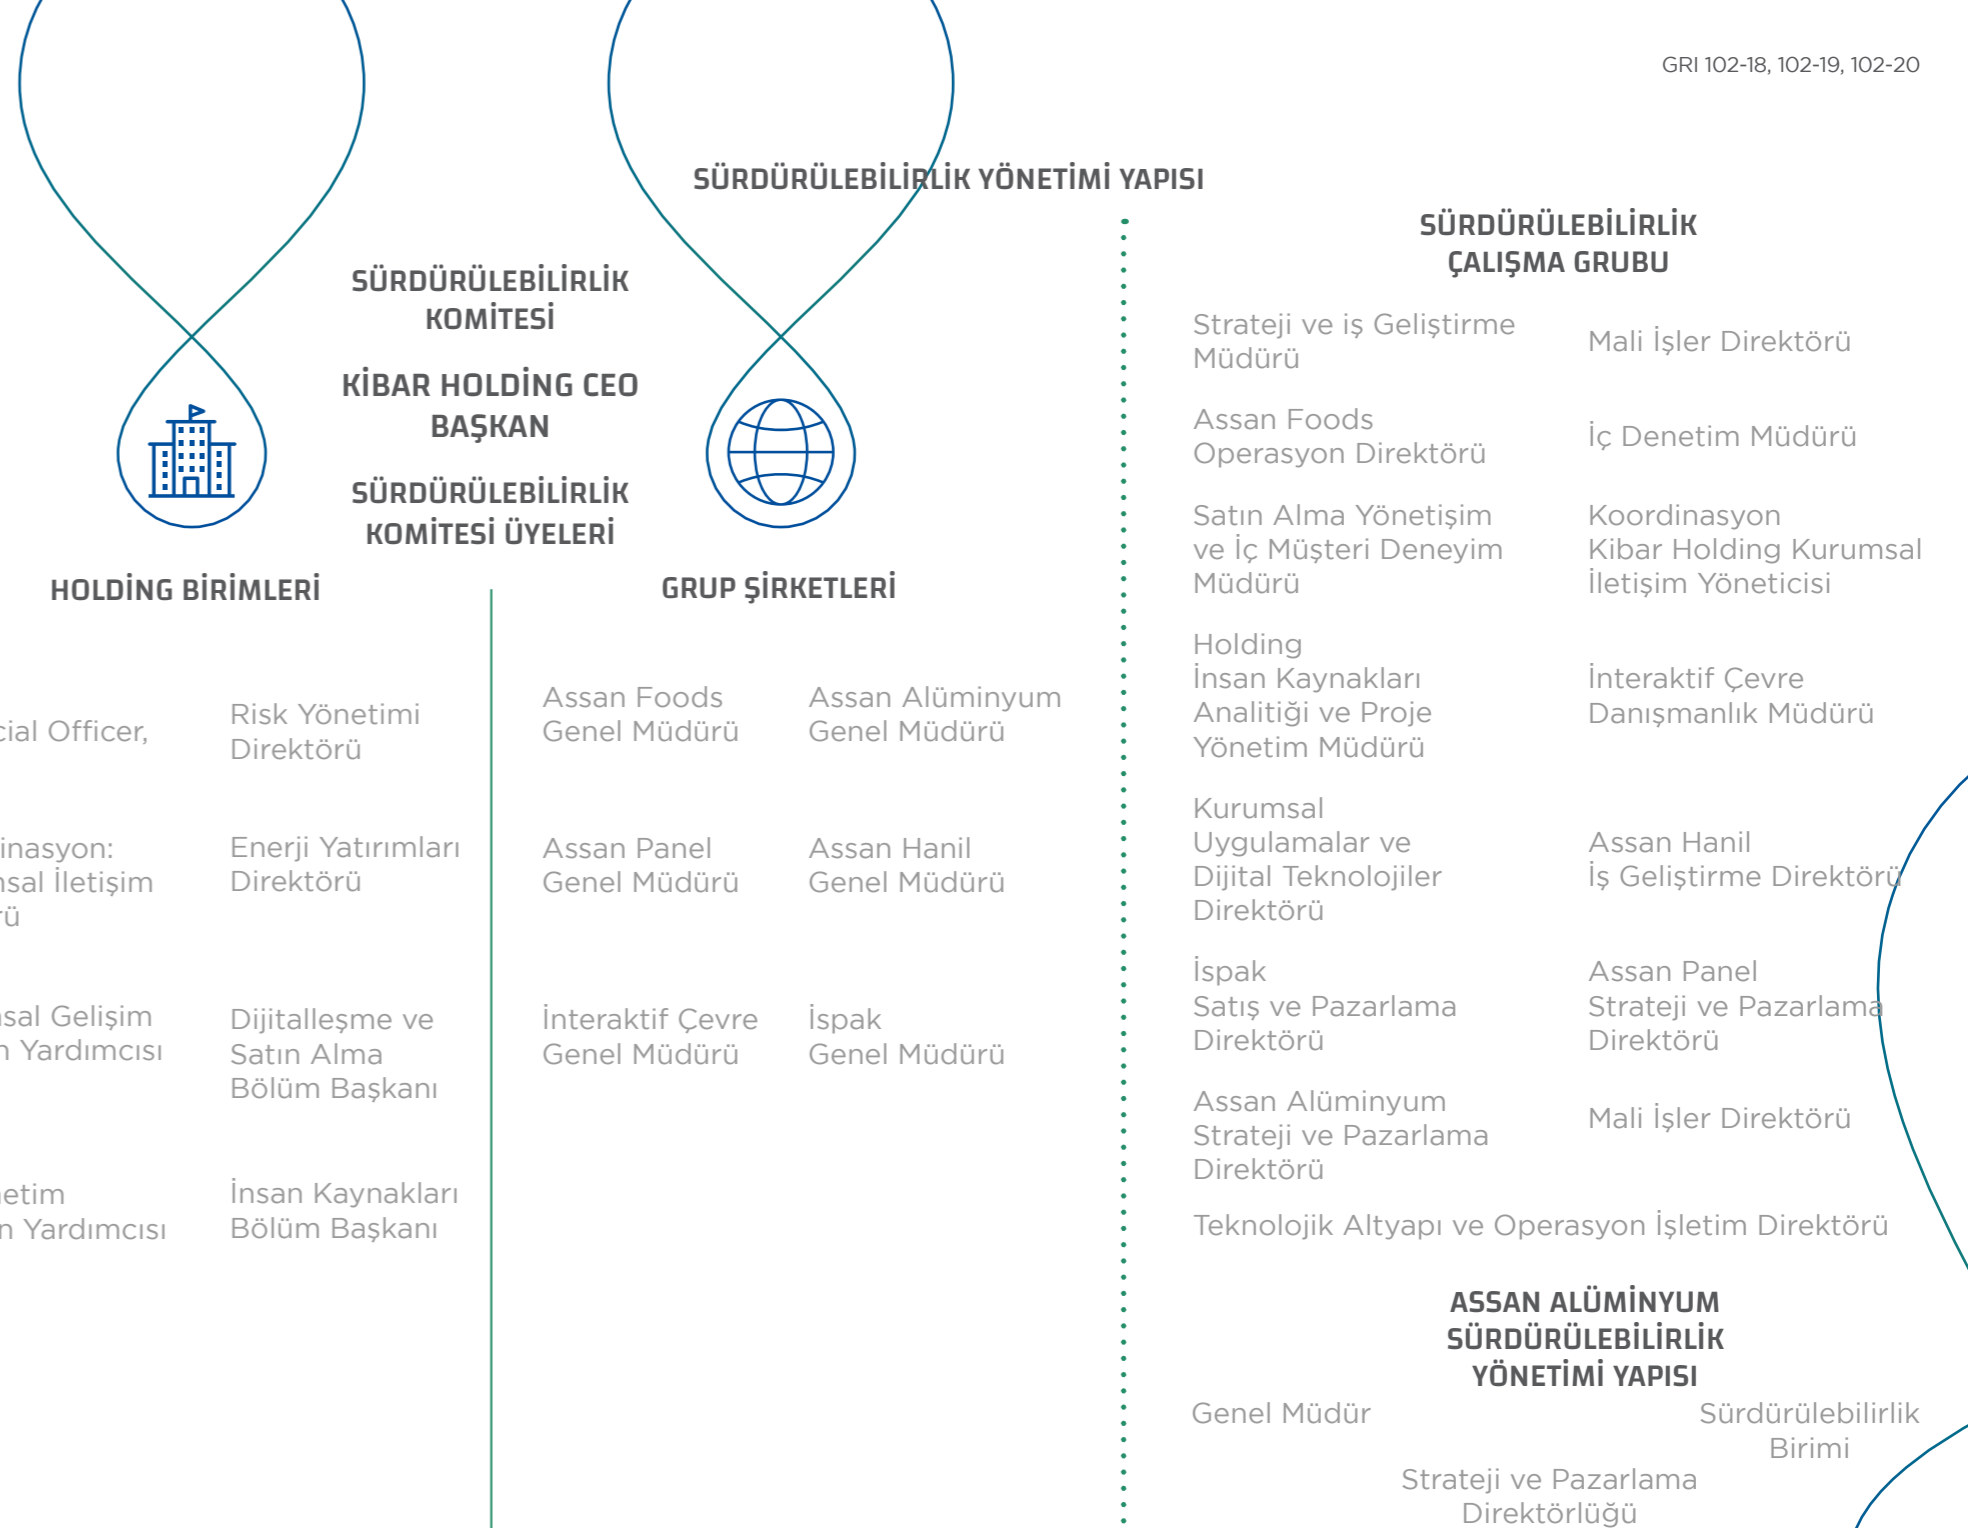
GRI 102-18, 102-19, 102-20

SÜRDÜRÜLEBİLİRLİK YÖNETİMİ YAPISI

SÜRDÜRÜLEBİLİRLİK KOMİTESİ

KİBAR HOLDİNG CEO BAŞKAN

SÜRDÜRÜLEBİLİRLİK KOMİTESİ ÜYELERİ

HOLDİNG BİRİMLERİ

GRUP ŞİRKETLERİ

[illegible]cial Officer,

Risk Yönetimi Direktörü

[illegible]inasyon: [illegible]nsal İletişim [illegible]ü

Enerji Yatırımları Direktörü

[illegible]sal Gelişim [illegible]n Yardımcısı

Dijitalleşme ve Satın Alma Bölüm Başkanı

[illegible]etim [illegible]n Yardımcısı

İnsan Kaynakları Bölüm Başkanı

Assan Foods Genel Müdürü

Assan Alüminyum Genel Müdürü

Assan Panel Genel Müdürü

Assan Hanil Genel Müdürü

İnteraktif Çevre Genel Müdürü

İspak Genel Müdürü

SÜRDÜRÜLEBİLİRLİK ÇALIŞMA GRUBU

Strateji ve iş Geliştirme Müdürü

Mali İşler Direktörü

Assan Foods Operasyon Direktörü

İç Denetim Müdürü

Satın Alma Yönetişim ve İç Müşteri Deneyim Müdürü

Koordinasyon Kibar Holding Kurumsal İletişim Yöneticisi

Holding İnsan Kaynakları Analitiği ve Proje Yönetim Müdürü

İnteraktif Çevre Danışmanlık Müdürü

Kurumsal Uygulamalar ve Dijital Teknolojiler Direktörü

Assan Hanil İş Geliştirme Direktörü

İspak Satış ve Pazarlama Direktörü

Assan Panel Strateji ve Pazarlama Direktörü

Assan Alüminyum Strateji ve Pazarlama Direktörü

Mali İşler Direktörü

Teknolojik Altyapı ve Operasyon İşletim Direktörü

ASSAN ALÜMİNYUM SÜRDÜRÜLEBİLİRLİK YÖNETİMİ YAPISI

Genel Müdür

Sürdürülebilirlik Birimi

Strateji ve Pazarlama Direktörlüğü